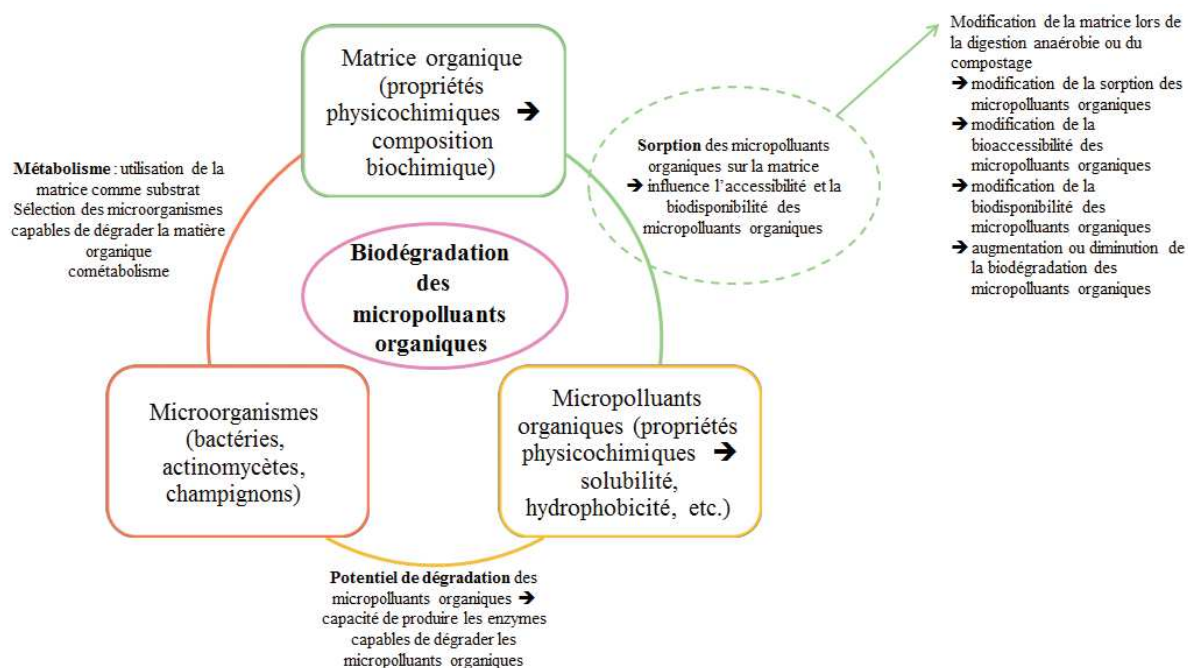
Matrice organique (propriétés physicochimiques ➔ composition biochimique)

Modification de la matrice lors de la digestion anaérobie ou du compostage
➔ modification de la sorption des micropolluants organiques
➔ modification de la bioaccessibilité des micropolluants organiques
➔ modification de la biodisponibilité des micropolluants organiques
➔ augmentation ou diminution de la biodégradation des micropolluants organiques

Métabolisme : utilisation de la matrice comme substrat
Sélection des microorganismes capables de dégrader la matière organique
cométabolisme

Sorption des micropolluants organiques sur la matrice
➔ influence l'accessibilité et la biodisponibilité des micropolluants organiques

Biodégradation des micropolluants organiques

Microorganismes (bactéries, actinomycètes, champignons)

Micropolluants organiques (propriétés physicochimiques ➔ solubilité, hydrophobicité, etc.)

Potentiel de dégradation des micropolluants organiques ➔ capacité de produire les enzymes capables de dégrader les micropolluants organiques